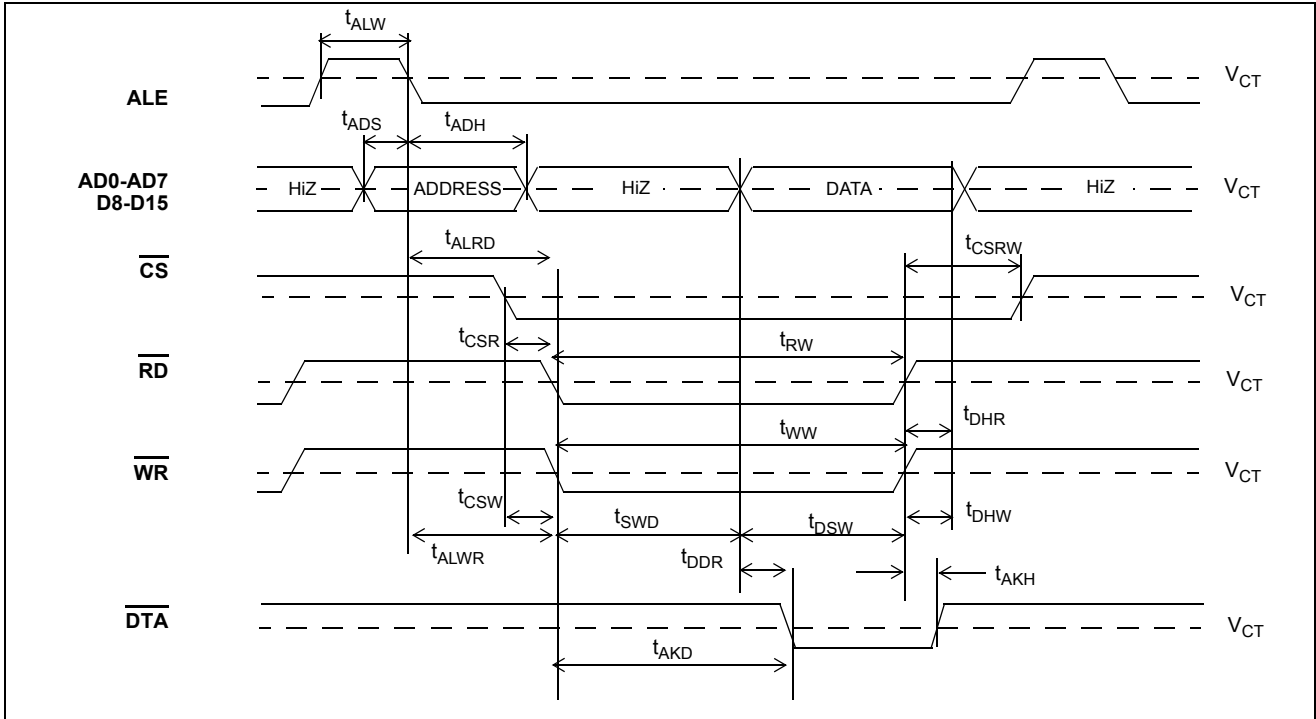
$t_{ALW}$

ALE

$V_{CT}$

$t_{ADS}$ $t_{ADH}$

AD0-AD7
D8-D15

HiZ ADDRESS HiZ DATA HiZ

$V_{CT}$

$t_{ALRD}$

$t_{CSRW}$

$\overline{CS}$

$V_{CT}$

$t_{CSR}$

$t_{RW}$

$\overline{RD}$

$V_{CT}$

$t_{DHR}$

$t_{WW}$

$\overline{WR}$

$V_{CT}$

$t_{CSW}$

$t_{SWD}$

$t_{DSW}$

$t_{DHW}$

$t_{ALWR}$

$t_{DDR}$

$t_{AKH}$

$\overline{DTA}$

$V_{CT}$

$t_{AKD}$